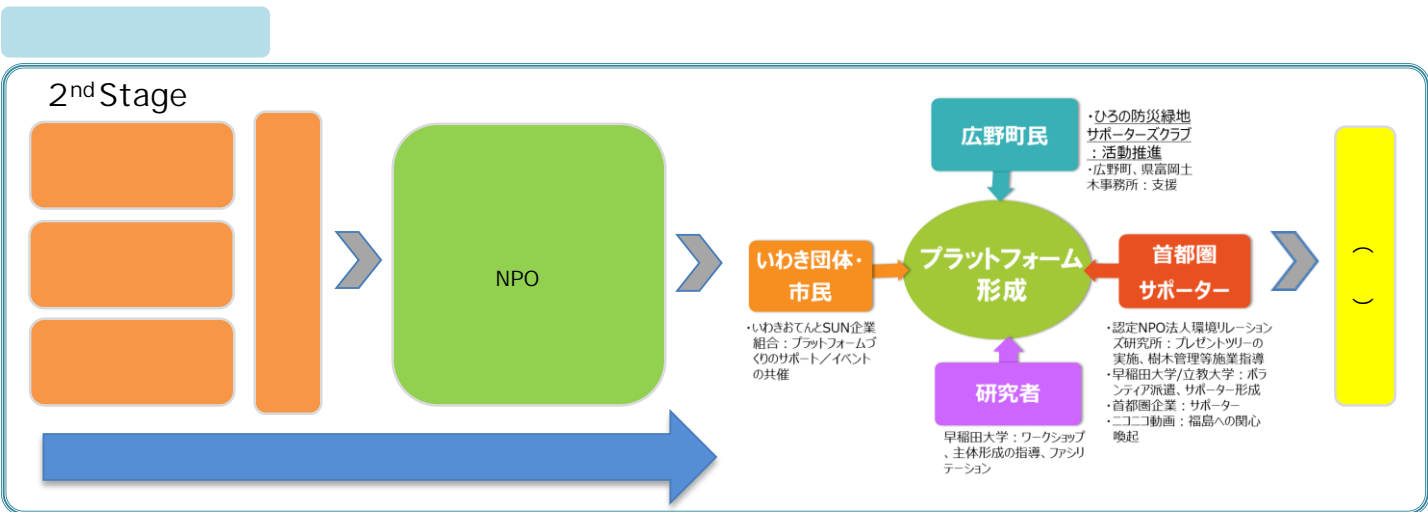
2nd Stage

NPO

広野町民

・ひろの防災緑地サポーターズクラブ：活動推進
・広野町、県富岡土木事務所：支援

いわき団体・市民

・いわきおてんとSUN企業組合：プラットフォームづくりのサポート／イベントの共催

プラットフォーム形成

首都圏サポーター

・認定NPO法人環境リレーションズ研究所：プレゼントツリーの実施、樹木管理等施業指導
・早稲田大学/立教大学：ボランティア派遣、サポーター形成
・首都圏企業：サポーター
・ニコニコ動画：福島への関心喚起

研究者

早稲田大学：ワークショップ、主体形成の指導、ファシリテーション

︵
︶